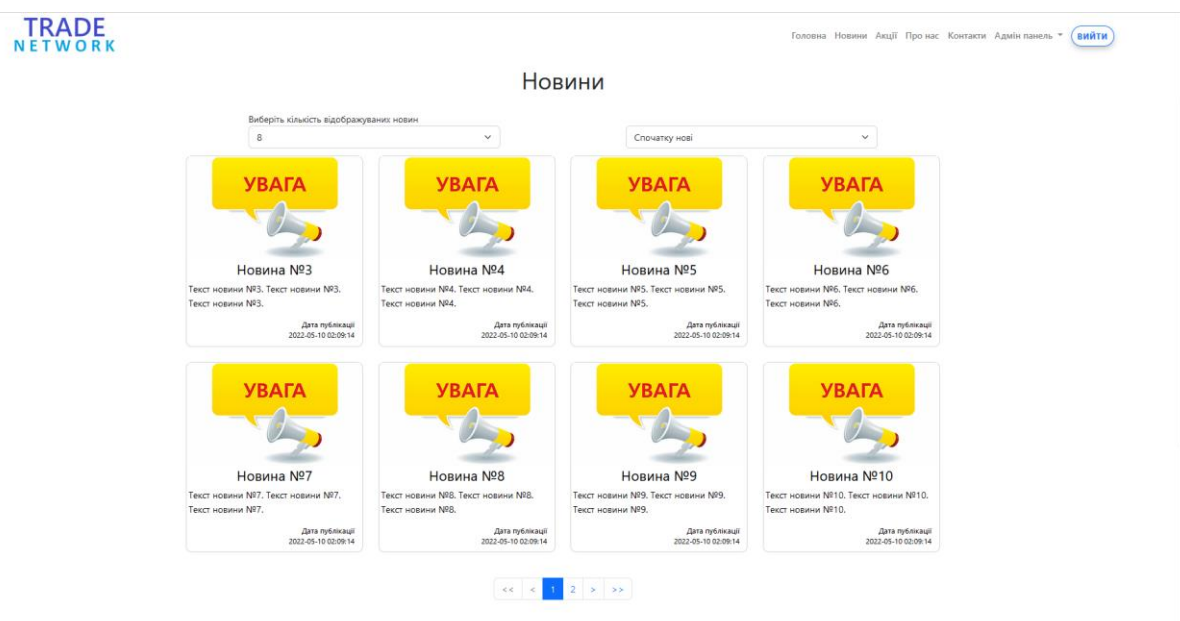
TRADE
NETWORK

Головна Новини Акції Про нас Контакти Адмін панель ВИЙТИ

Новини

Виберіть кількість відображуваних новин
8

Спочатку нові

УВАГА
Новина №3
Текст новини №3. Текст новини №3. Текст новини №3.
Дата публікації
2022-05-10 02:09:14

УВАГА
Новина №4
Текст новини №4. Текст новини №4. Текст новини №4.
Дата публікації
2022-05-10 02:09:14

УВАГА
Новина №5
Текст новини №5. Текст новини №5. Текст новини №5.
Дата публікації
2022-05-10 02:09:14

УВАГА
Новина №6
Текст новини №6. Текст новини №6. Текст новини №6.
Дата публікації
2022-05-10 02:09:14

УВАГА
Новина №7
Текст новини №7. Текст новини №7. Текст новини №7.
Дата публікації
2022-05-10 02:09:14

УВАГА
Новина №8
Текст новини №8. Текст новини №8. Текст новини №8.
Дата публікації
2022-05-10 02:09:14

УВАГА
Новина №9
Текст новини №9. Текст новини №9. Текст новини №9.
Дата публікації
2022-05-10 02:09:14

УВАГА
Новина №10
Текст новини №10. Текст новини №10. Текст новини №10.
Дата публікації
2022-05-10 02:09:14

<< < 1 2 > >>